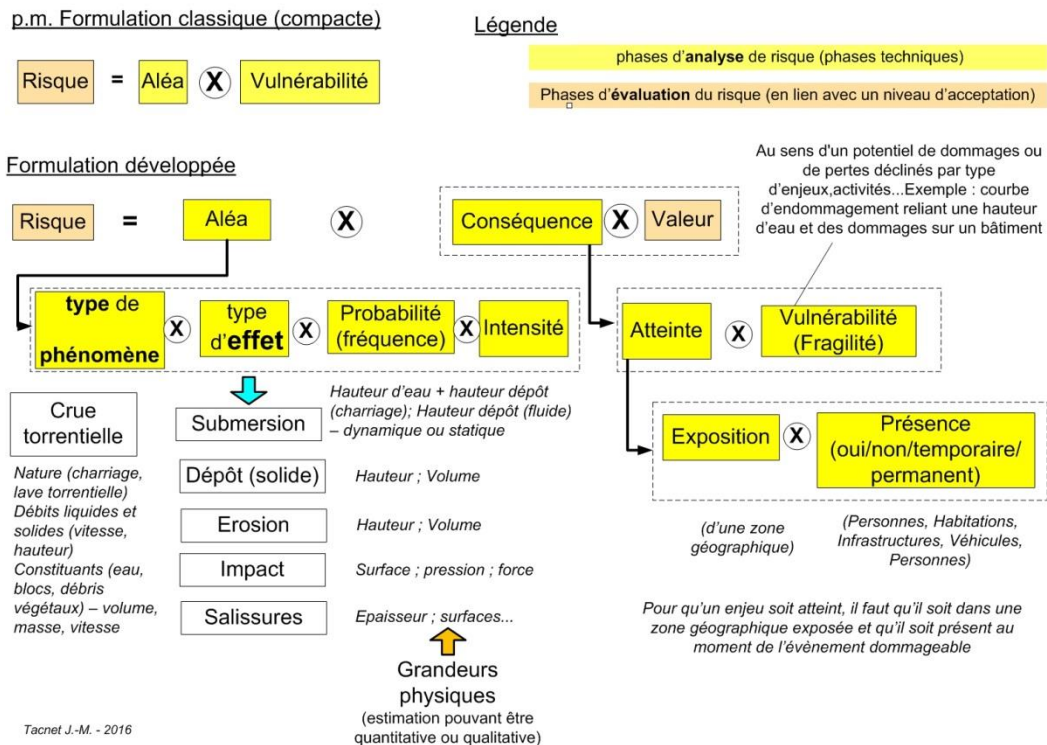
p.m. Formulation classique (compacte)

Risque = Aléa X Vulnérabilité

Légende

phases d'analyse de risque (phases techniques)

Phases d'évaluation du risque (en lien avec un niveau d'acceptation)

Formulation développée

Risque = Aléa X Conséquence X Valeur

Au sens d'un potentiel de dommages ou de pertes déclinés par type d'enjeux,activités...Exemple : courbe d'endommagement reliant une hauteur d'eau et des dommages sur un bâtiment

type de phénomène X type d'effet X Probabilité (fréquence) X Intensité

Atteinte X Vulnérabilité (Fragilité)

Crue torrentielle

Nature (charriage, lave torrentielle)
Débits liquides et solides (vitesse, hauteur)
Constituants (eau, blocs, débris végétaux) – volume, masse, vitesse

Submersion
Hauteur d'eau + hauteur dépôt (charriage); Hauteur dépôt (fluide) – dynamique ou statique

Dépôt (solide)
Hauteur ; Volume

Erosion
Hauteur ; Volume

Impact
Surface ; pression ; force

Salissures
Epaisseur ; surfaces...

Exposition X Présence (oui/non/temporaire/ permanent)

(d'une zone géographique)

(Personnes, Habitations, Infrastructures, Véhicules, Personnes)

Pour qu'un enjeu soit atteint, il faut qu'il soit dans une zone géographique exposée et qu'il soit présent au moment de l'évènement dommageable

Grandeurs physiques
(estimation pouvant être quantitative ou qualitative)

Tacnet J.-M. - 2016